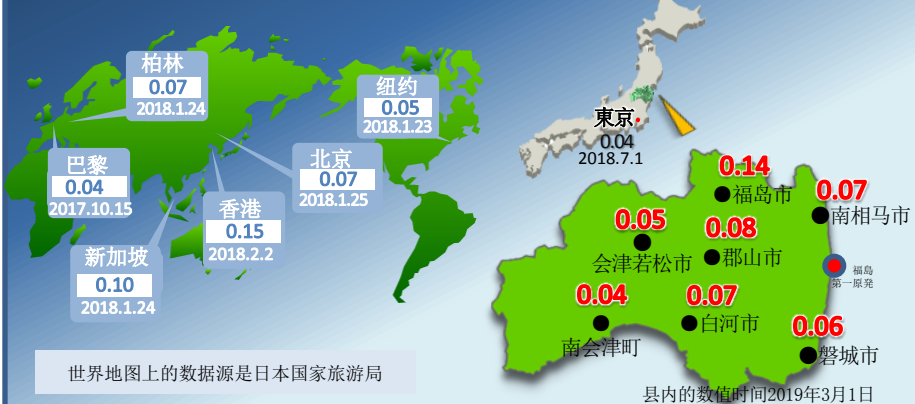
柏林
0.07
2018.1.24

纽约
0.05
2018.1.23

巴黎
0.04
2017.10.15

北京
0.07
2018.1.25

香港
0.15
2018.2.2

新加坡
0.10
2018.1.24

世界地图上的数据源是日本国家旅游局

東京
0.04
2018.7.1

0.14
福岛市

0.07
南相马市

0.05
会津若松市

0.08
郡山市

福島
第一原発

0.04
南会津町

0.07
白河市

0.06
磐城市

县内的数值时间2019年3月1日